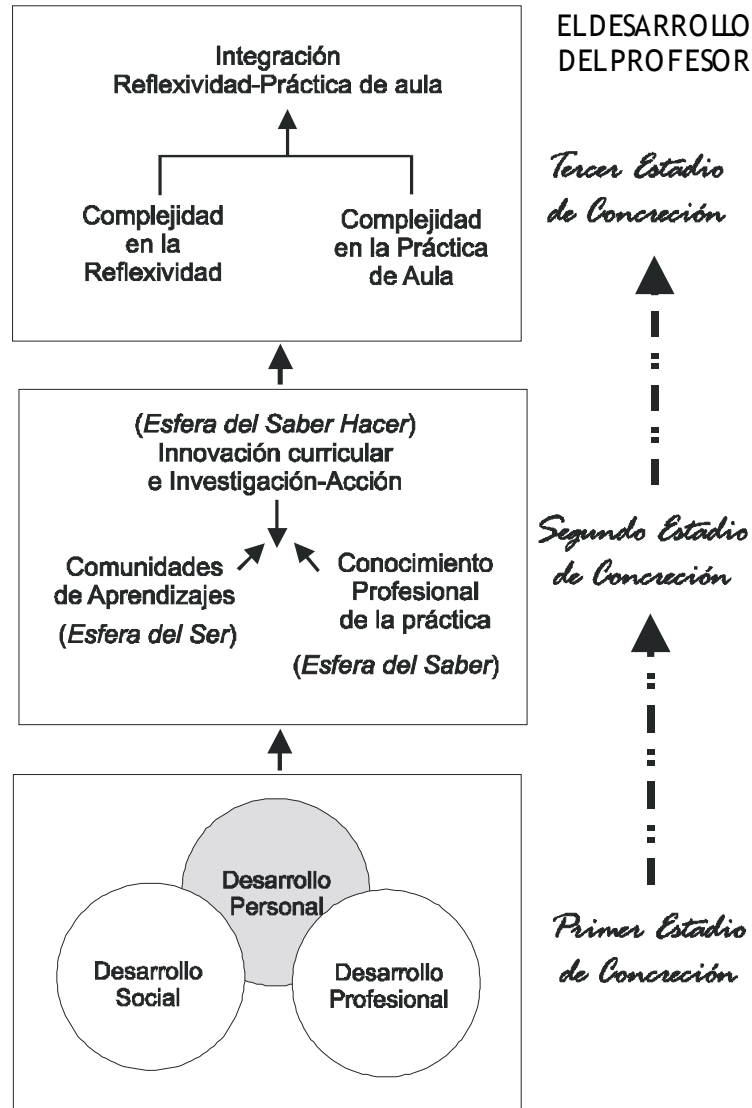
ELDESARROLLO DELPROFESOR

Integración
Reflexividad-Práctica de aula

Complejidad en la Reflexividad

Complejidad en la Práctica de Aula

Tercer Estadio de Concreción

(Esfera del Saber Hacer)
Innovación curricular e Investigación-Acción

Comunidades de Aprendizajes
(Esfera del Ser)

Conocimiento Profesional de la práctica
(Esfera del Saber)

Segundo Estadio de Concreción

Desarrollo Personal

Desarrollo Social

Desarrollo Profesional

Primer Estadio de Concreción